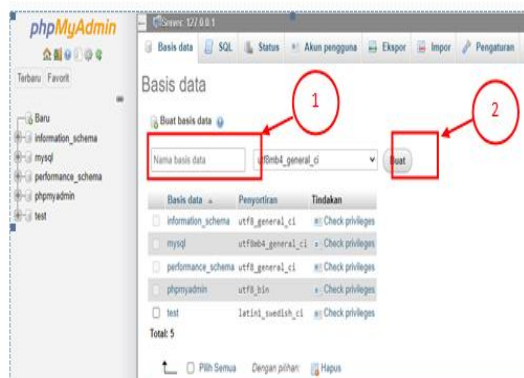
phpMyAdmin

Terbaru Favorit

Baru
information_schema
mysql
performance_schema
phpmyadmin
test

Server: 127.0.0.1

Basis data SQL Status Akun pengguna Ekspor Impor Pengaturan

Basis data

Buat basis data

1

2

Nama basis data utf8mb4_general_ci Buat

| | Basis data | Penyortiran | Tindakan |
|---|---|---|---|
| | information_schema | utf8_general_ci | Check privileges |
| | mysql | utf8mb4_general_ci | Check privileges |
| | performance_schema | utf8_general_ci | Check privileges |
| | phpmyadmin | utf8_bin | Check privileges |
| | test | latin1_swedish_ci | Check privileges |

Total: 5

Pilih Semua Dengan pilihan: Hapus